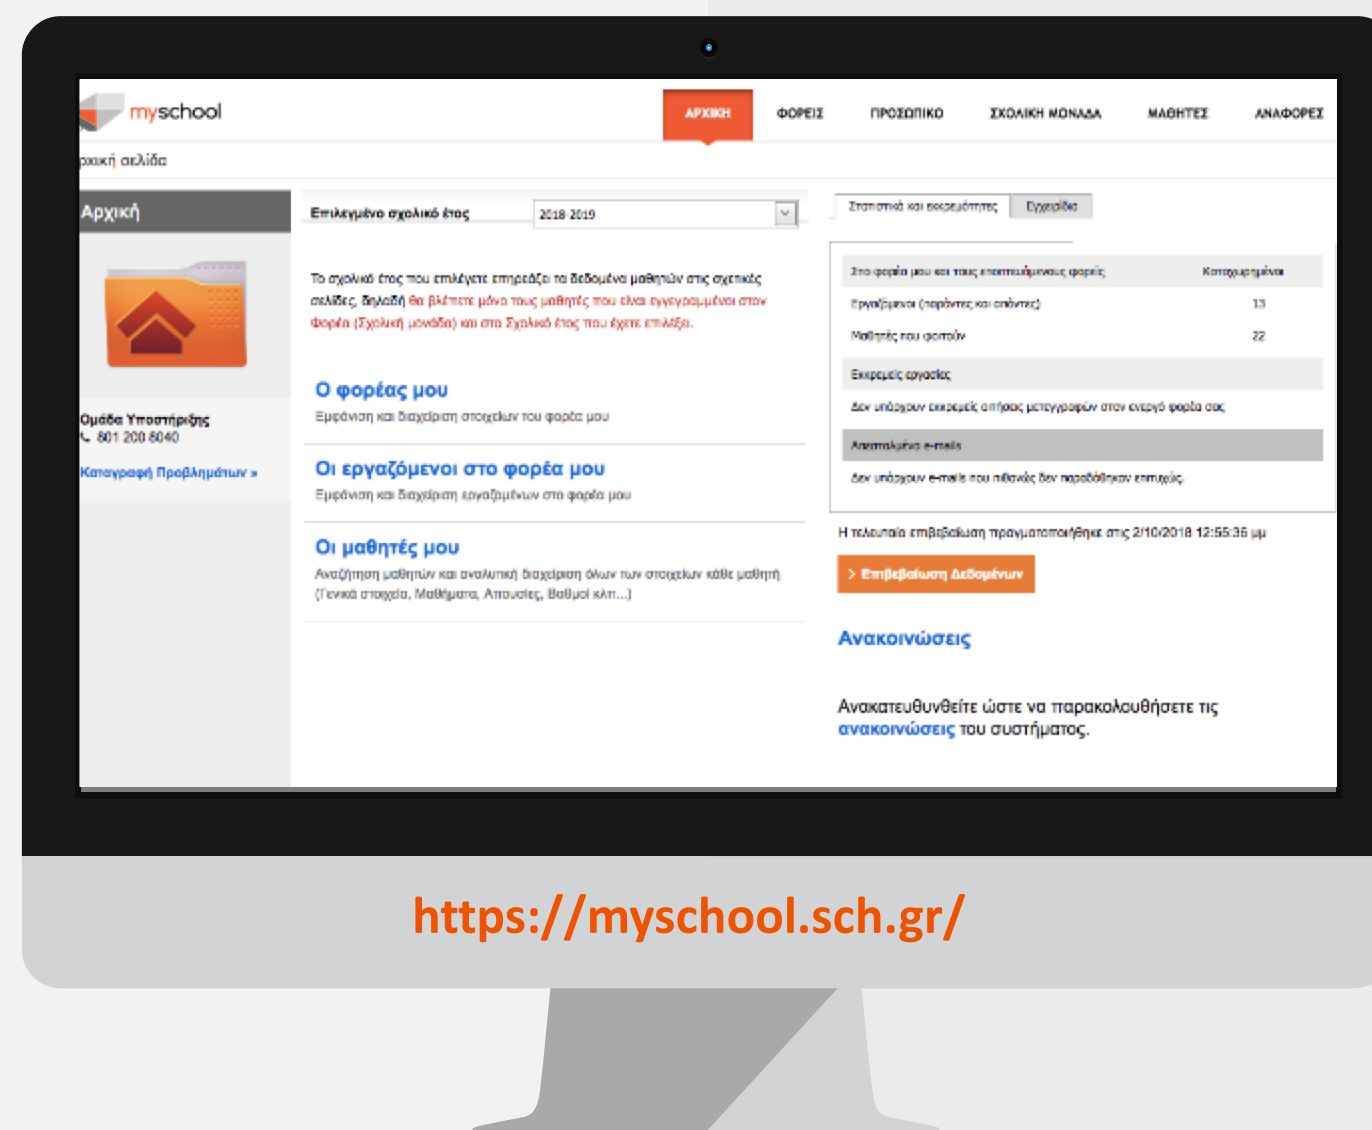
myschool

ΑΡΧΙΚΗ ΦΟΡΕΙΣ ΠΡΟΣΩΠΙΚΟ ΣΧΟΛΙΚΗ ΜΟΝΑΔΑ ΜΑΘΗΤΕΣ ΑΝΑΦΟΡΕΣ

ρχική σελίδα

Αρχική

Ομάδα Υποστήριξης
801 200 8040

Καταγραφή Προβλημάτων »

Επιλεγμένο σχολικό έτος 2018-2019

Το σχολικό έτος που επιλέγετε επηρεάζει τα δεδομένα μαθητών στις σχετικές σελίδες, δηλαδή θα βλέπετε μόνο τους μαθητές που είναι εγγεγραμμένοι στον φορέα (Σχολική μονάδα) και στο Σχολικό έτος που έχετε επιλέξει.

Ο φορέας μου
Εμφάνιση και διαχείριση στοιχείων του φορέα μου

Οι εργαζόμενοι στο φορέα μου
Εμφάνιση και διαχείριση εργαζομένων στο φορέα μου

Οι μαθητές μου
Αναζήτηση μαθητών και αναλυτική διαχείριση όλων των στοιχείων κάθε μαθητή (Γενικά στοιχεία, Μαθήματα, Απουσίες, Βαθμοί κλπ...)

Στατιστικά και εκκρεμότητες | Εγχειρίδια

| Στο φορέα μου και τους εποπτευόμενους φορείς | Καταχωρημένοι |
|---|---|
| Εργαζόμενοι (παρόντες και απόντες) | 13 |
| Μαθητές που φοιτούν | 22 |

Εκκρεμείς εργασίες
Δεν υπάρχουν εκκρεμείς αιτήσεις μετεγγραφών στον ενεργό φορέα σας

Απεσταλμένα e-mails
Δεν υπάρχουν e-mails που πιθανώς δεν παραδόθηκαν επιτυχώς.

Η τελευταία επιβεβαίωση πραγματοποιήθηκε στις 2/10/2018 12:55:36 μμ

> Επιβεβαίωση Δεδομένων

Ανακοινώσεις

Ανακατευθυνθείτε ώστε να παρακολουθήσετε τις ανακοινώσεις του συστήματος.

https://myschool.sch.gr/